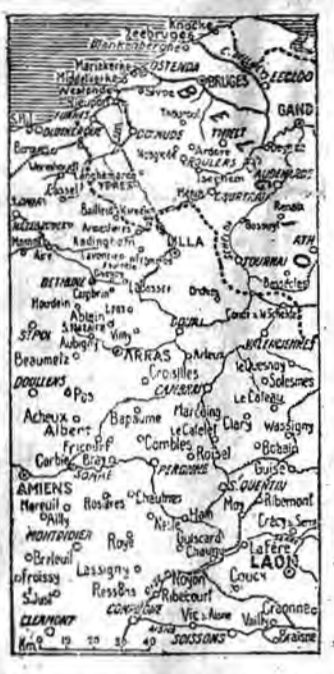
Knocke
Zeebrugge
Blankenberghe
Mariakerke
Middelkerke
OSTENDA
BRUGES
Westende
Nieuport
Sysde
ECLOO
FURNES
DIXMUDE
GAND
DUNKERQUE
BEL
Bergues
Thourout
TIELT
Roulers
Wormhoudt
Passchendaele
Ardoye
ROULERS
AUDENARDE
Langemarck
Cassel
YPRES
Menin
COURTRAI
Renaix
Bailleul
Hazebrouck
Armentières
ATH
Kemmel
Nieppe
Merville
Aire
LILLA
TOURNAI
Estaires
BETHUNE
La Bassée
Orchies
Condé
Carvin
Béthune
Cambrin
Loos
Houdain
Lens
Ablain
DOUAI
St. POL
Vimy
VALENCIENNES
Aubigny
Beaumetz
ARRAS
Arleux
Le Quesnoy
DOULLENS
Croisilles
Solesmes
Pas
CAMBRAI
Marcoing
Le Cateau
Acheux
Bapaume
Albert
Le Catelet
Clary
Wassigny
Fricourt
Combles
Corbie
Bray
Roisel
Bohain
SOMME
PERONNE
Guise
AMIENS
S. QUENTIN
Moreuil
Rosières
Chaulnes
Ham
Ribemont
Ailly
Nesle
Moy
Crécy s. Serre
MONTDIDIER
Guiscard
Chauny
La Fère
Roye
LAON
Breteuil
Lassigny
Noyon
Coucy
Froissy
Ressons
Ribecourt
Craonne
St. Just
COMPIEGNE
Aisne
Vic s. Aisne
Vailly
CLERMONT
SOISSONS
Braisne
Km 0 10 20 30 40